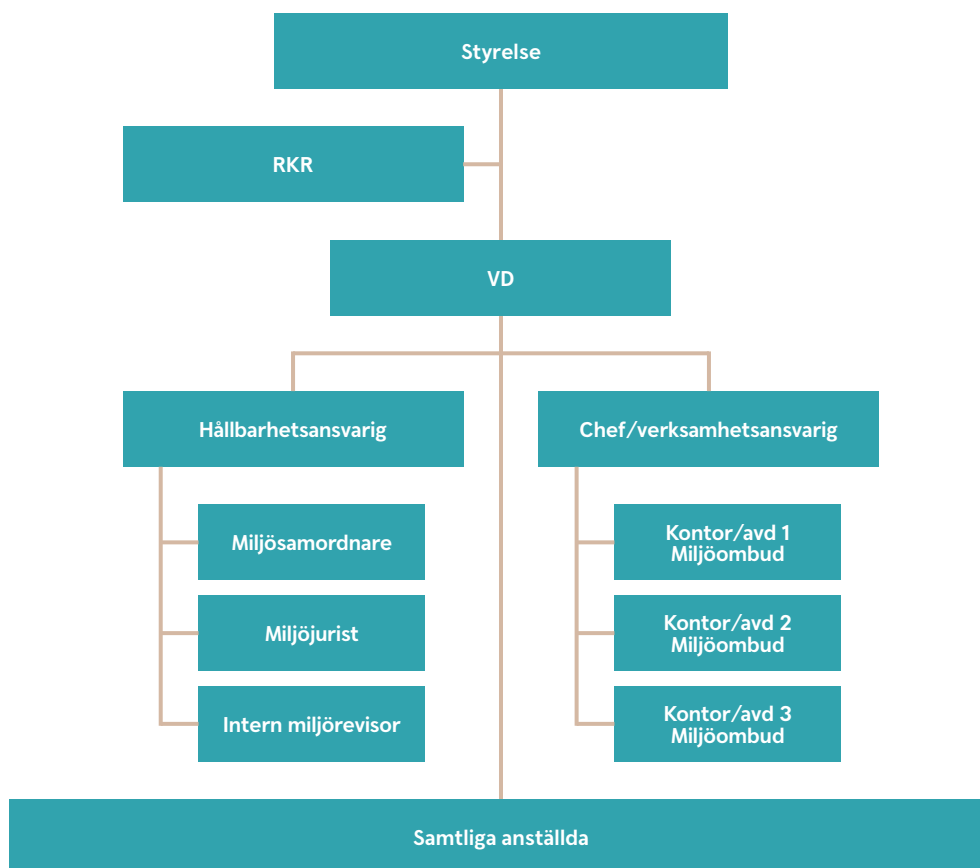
Styrelse

RKR

VD

Hållbarhetsansvarig

Chef/verksamhetsansvarig

Miljösamordnare

Miljöjurist

Intern miljörevisor

Kontor/avd 1
Miljöombud

Kontor/avd 2
Miljöombud

Kontor/avd 3
Miljöombud

Samtliga anställda